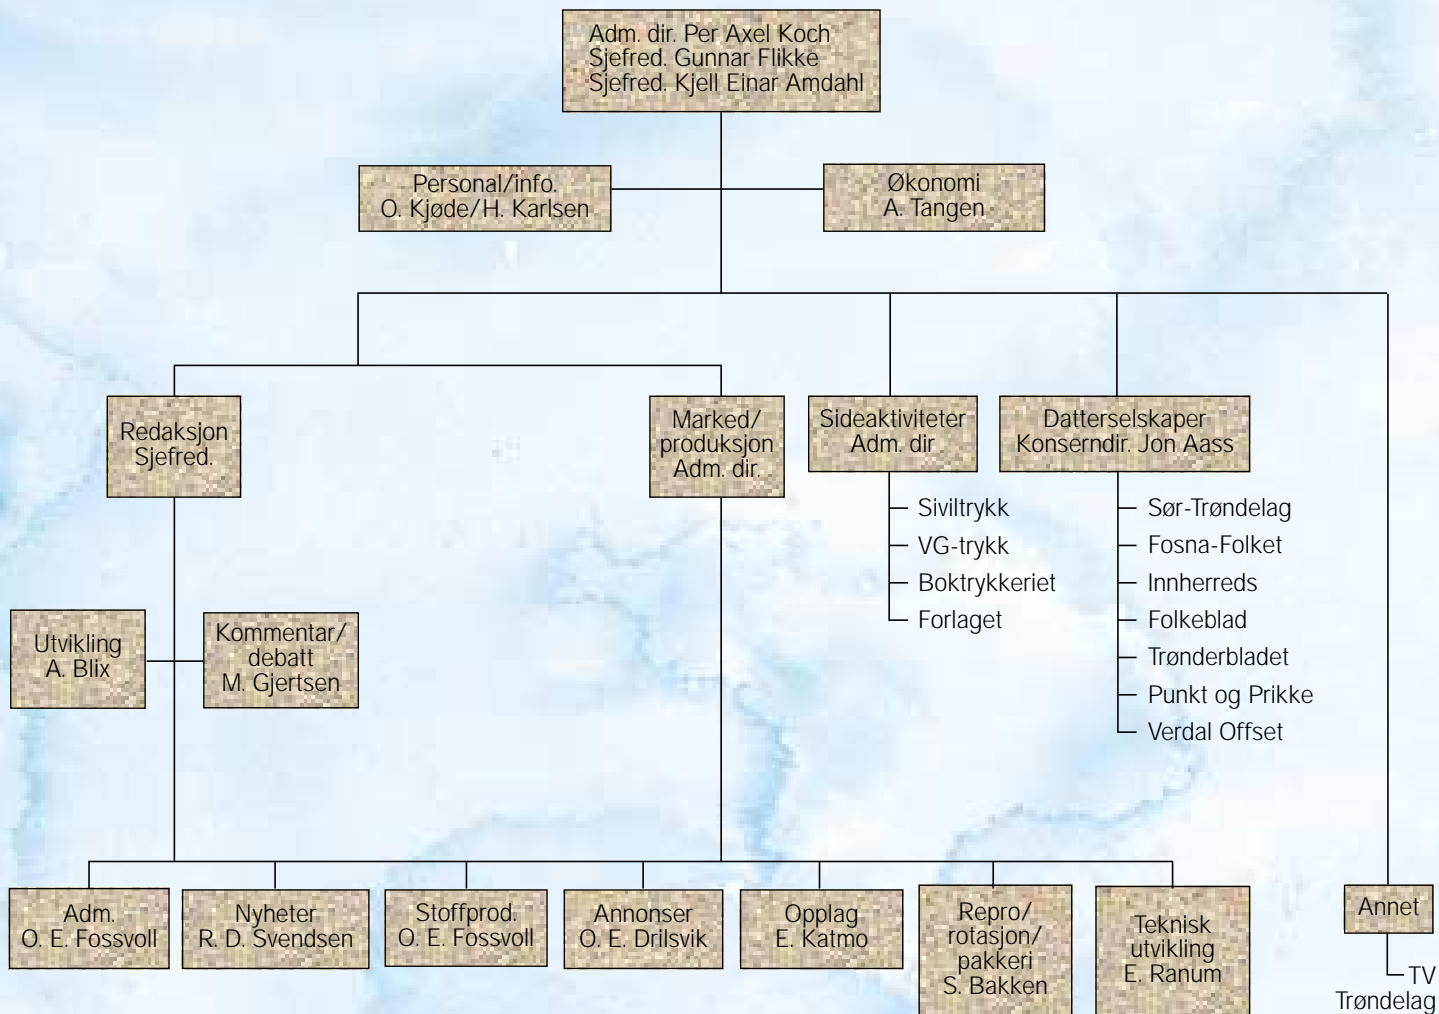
Adm. dir. Per Axel Koch
Sjefred. Gunnar Flikke
Sjefred. Kjell Einar Amdahl

Personal/info.
O. Kjøde/H. Karlsen

Økonomi
A. Tangen

Redaksjon
Sjefred.

Marked/
produksjon
Adm. dir.

Sideaktiviteter
Adm. dir

Siviltrykk
VG-trykk
Boktrykkeriet
Forlaget

Datterselskaper
Konserndir. Jon Aass

Sør-Trøndelag
Fosna-Folket
Innherreds
Folkeblad
Trønderbladet
Punkt og Prikke
Verdal Offset

Utvikling
A. Blix

Kommentar/
debatt
M. Gjertsen

Adm.
O. E. Fossvoll

Nyheter
R. D. Svendsen

Stoffprod.
O. E. Fossvoll

Annonser
O. E. Drilsvik

Opplag
E. Katmo

Repro/
rotasjon/
pakkeri
S. Bakken

Teknisk
utvikling
E. Ranum

Annet

TV
Trøndelag